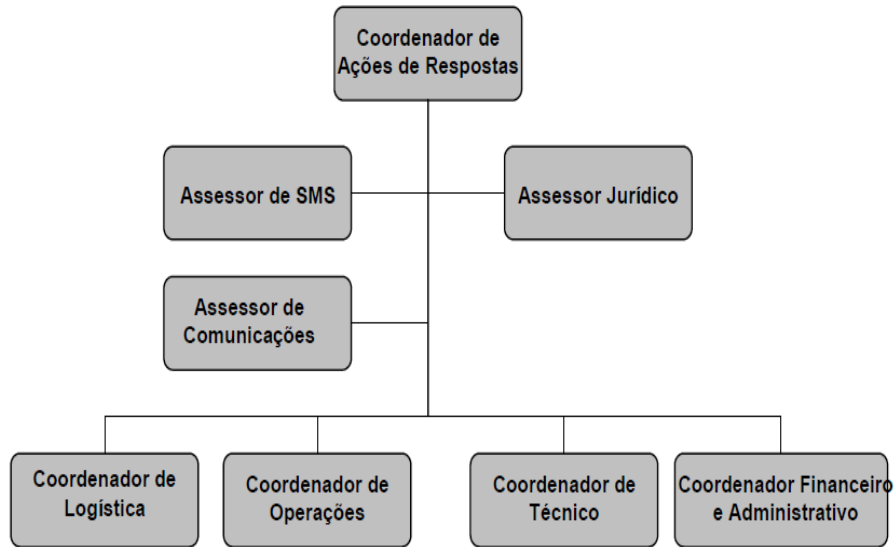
Coordenador de Ações de Respostas

Assessor de SMS

Assessor Jurídico

Assessor de Comunicações

Coordenador de Logística

Coordenador de Operações

Coordenador de Técnico

Coordenador Financeiro e Administrativo